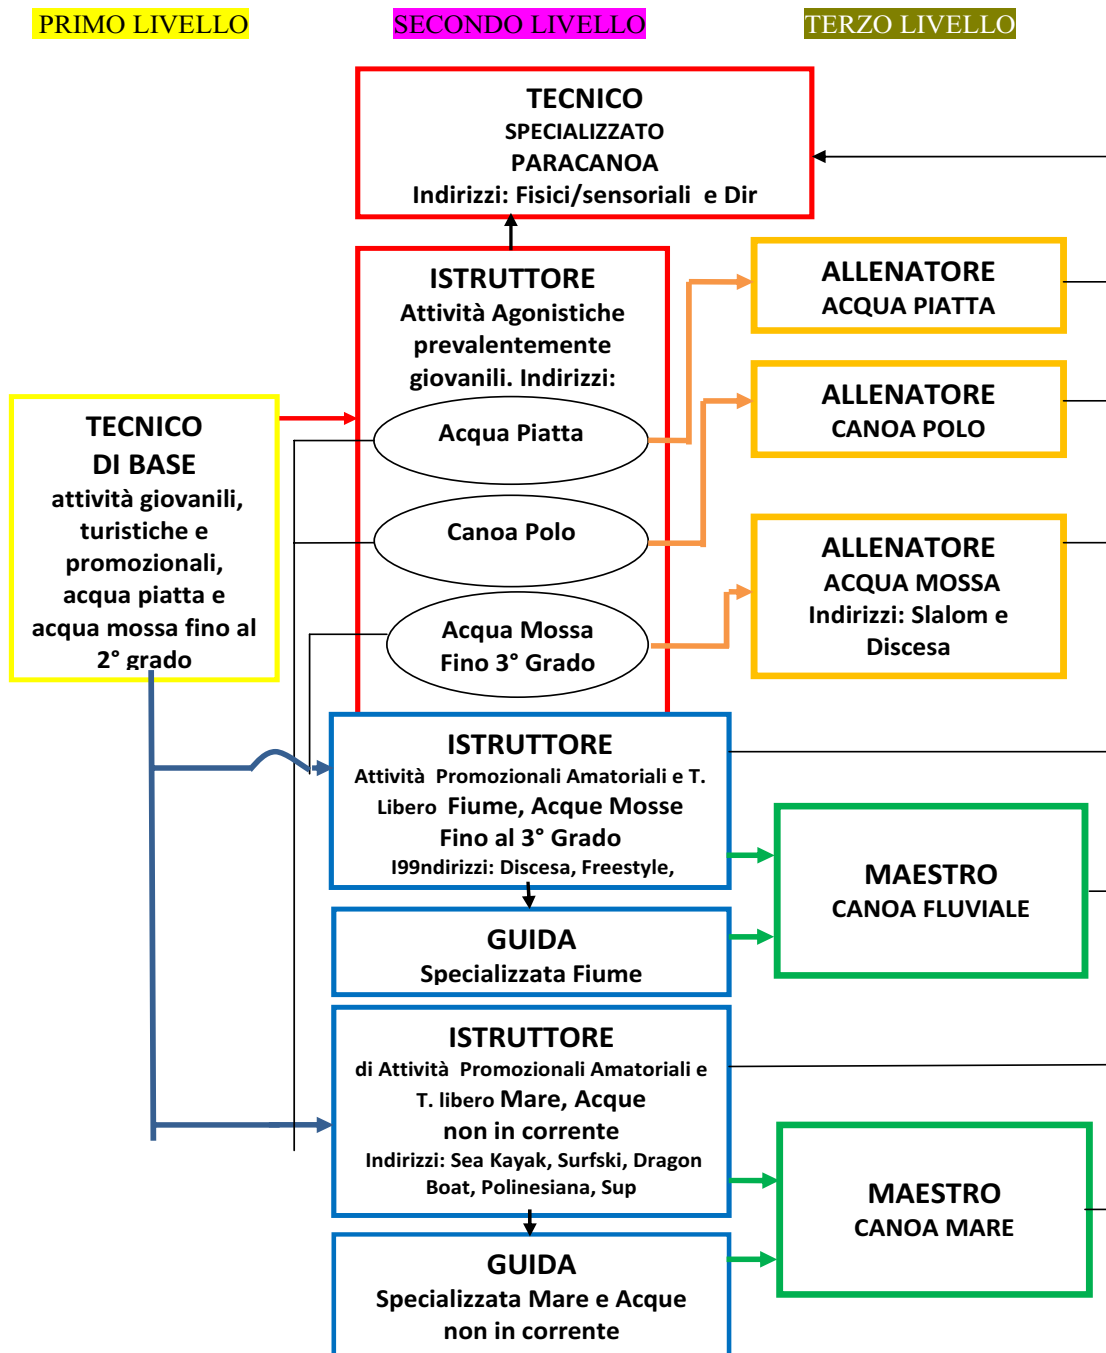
PRIMO LIVELLO

SECONDO LIVELLO

TERZO LIVELLO

TECNICO
SPECIALIZZATO
PARACANOA
Indirizzi: Fisici/sensoriali e Dir

ISTRUTTORE
Attività Agonistiche prevalentemente giovanili. Indirizzi:

Acqua Piatta

Canoa Polo

Acqua Mossa
Fino 3° Grado

ALLENATORE
ACQUA PIATTA

ALLENATORE
CANOA POLO

ALLENATORE
ACQUA MOSSA
Indirizzi: Slalom e Discesa

TECNICO
DI BASE
attività giovanili, turistiche e promozionali, acqua piatta e acqua mossa fino al 2° grado

ISTRUTTORE
Attività Promozionali Amatoriali e T. Libero Fiume, Acque Mosse Fino al 3° Grado
I99ndirizzi: Discesa, Freestyle,

GUIDA
Specializzata Fiume

MAESTRO
CANOA FLUVIALE

ISTRUTTORE
di Attività Promozionali Amatoriali e T. libero Mare, Acque non in corrente
Indirizzi: Sea Kayak, Surfski, Dragon Boat, Polinesiana, Sup

MAESTRO
CANOA MARE

GUIDA
Specializzata Mare e Acque non in corrente